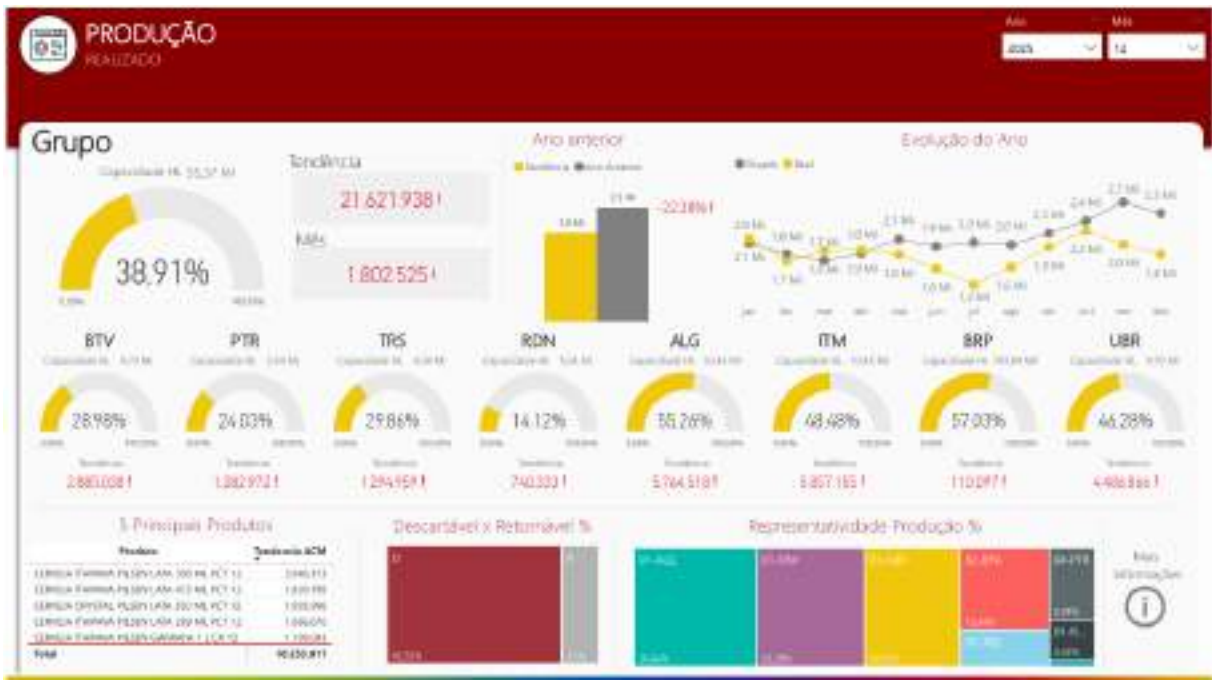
PRODUÇÃO
REALIZADO

Ano
Mês

Grupo
Capacidade HL 55,57 Mi
38,91%

Tendência
21.621.938
Mês
1.802.525

Ano anterior
Tendência Ano Anterior
-22,38%

Evolução do Ano
Projeto Real
jan fev mar abr mai jun jul ago set out nov dez

BTV
28,98%
Tendência
2.883.038

PTR
24,03%
Tendência
1.382.972

TRS
29,86%
Tendência
1.294.959

RDN
14,12%
Tendência
740.333

ALG
55,26%
Tendência
5.764.518

ITM
48,48%
Tendência
5.857.165

BRP
57,03%
Tendência
110.097

UBR
46,28%
Tendência
4.466.866

5 Principais Produtos
| Produto | Tendência ACM |
|---|---|
| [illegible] | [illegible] |
| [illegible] | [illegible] |
| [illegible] | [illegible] |
| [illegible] | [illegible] |
| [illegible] | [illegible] |
| Total | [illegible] |

Descartável x Retornável %

Representatividade Produção %

Mais informações